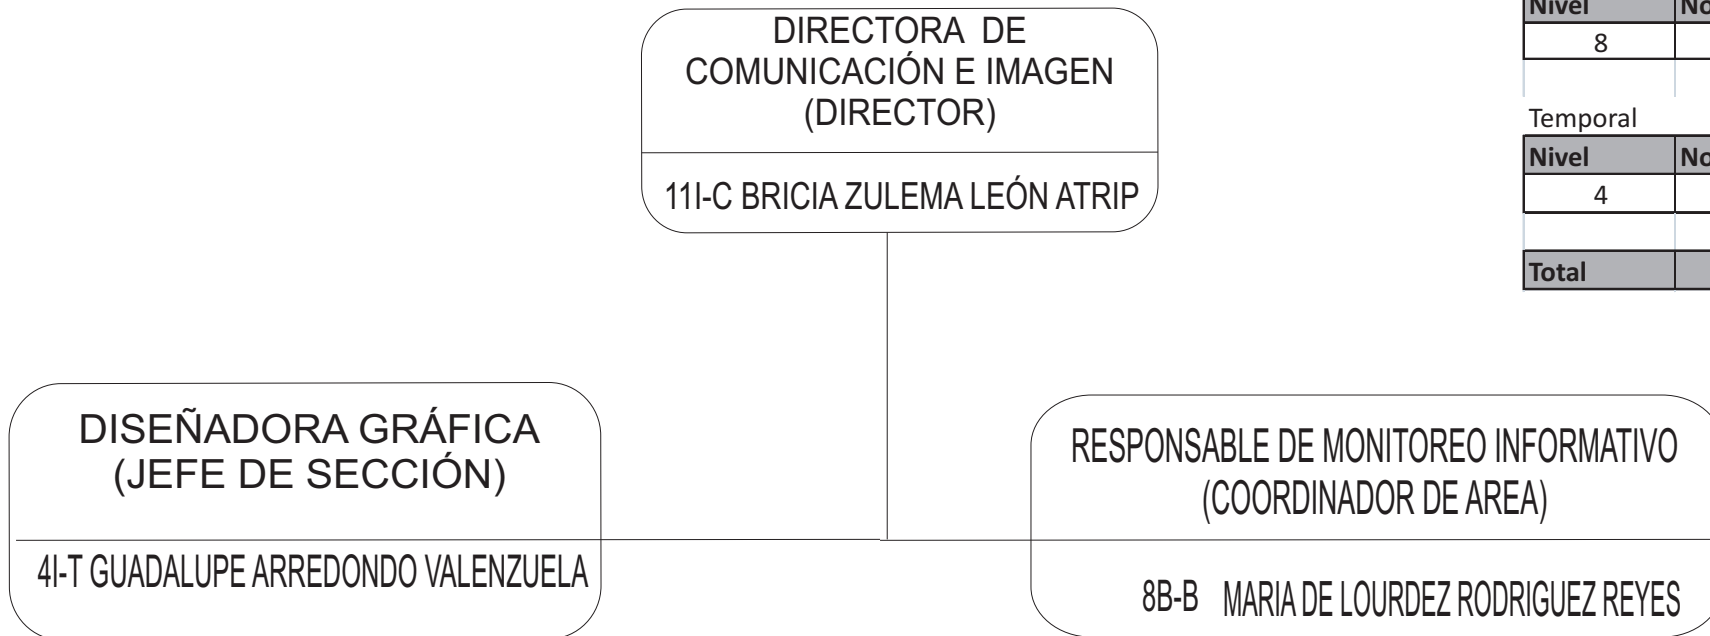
DIRECTORA DE COMUNICACIÓN E IMAGEN (DIRECTOR)

11I-C BRICIA ZULEMA LEÓN ATRIP

| Nivel | No |
|---|---|
| 8 | |

Temporal

| Nivel | No |
|---|---|
| 4 | |
| Total | |

DISEÑADORA GRÁFICA (JEFE DE SECCIÓN)

4I-T GUADALUPE ARREDONDO VALENZUELA

RESPONSABLE DE MONITOREO INFORMATIVO (COORDINADOR DE AREA)

8B-B MARIA DE LOURDEZ RODRIGUEZ REYES